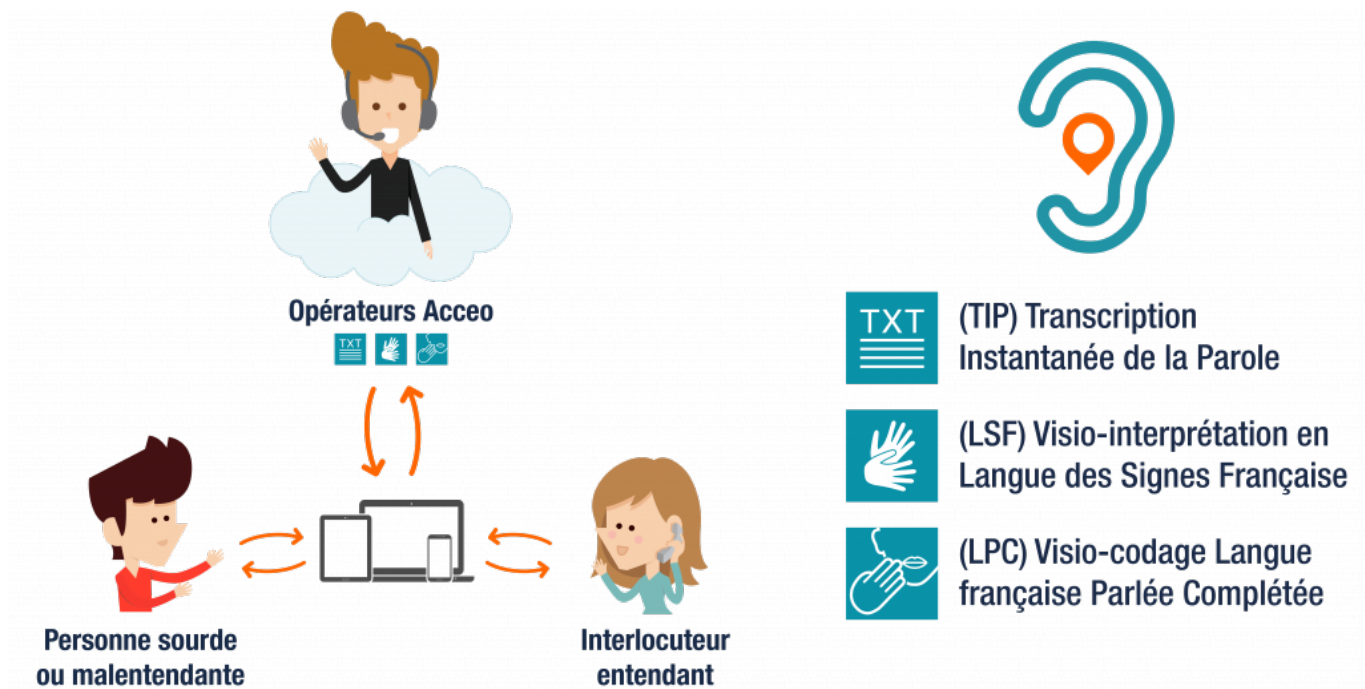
Opérateurs Acceo

TXT

Personne sourde ou malentendante

Interlocuteur entendant

TXT

(TIP) Transcription Instantanée de la Parole

(LSF) Visio-interprétation en Langue des Signes Française

(LPC) Visio-codage Langue française Parlée Complétée